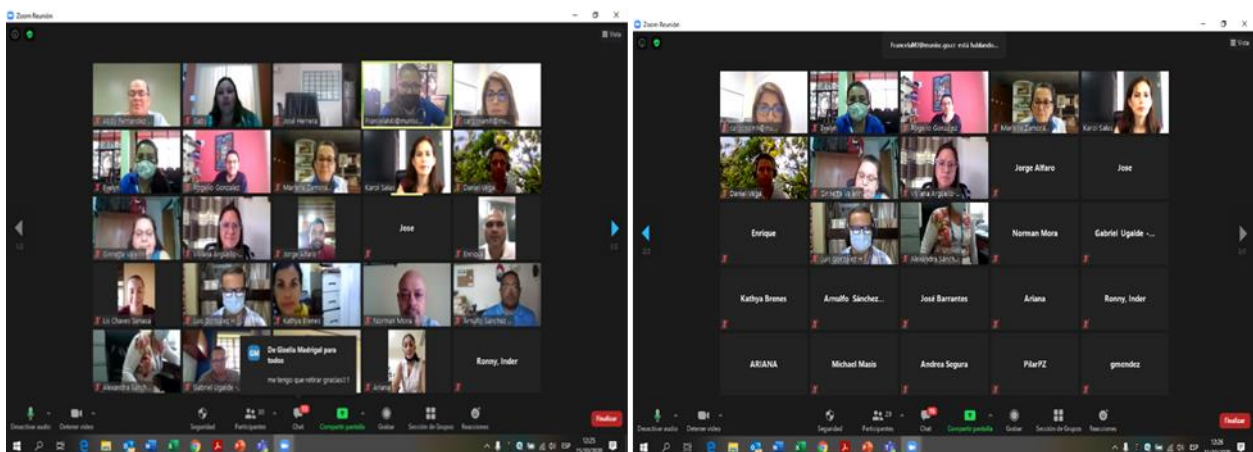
Zoom Reunión

Vista

Aldo Fernandez
Gabi
José Herrera
FranciscaM@munic...
carlos.narv@mun...
Evelyn
Rogelio González
Mariana Zamora
Karol Salas
Daniel Vega
Ginnette Valverde
Viviana Arguedas
Jorge Alfaro
Jose
Enrique
Liz Chaves Sanabria
Luis Gonzalez
Kathya Brenes
Norman Mora
Arnulfo Sanchez
Alexandra Sánch...
Gabriel Ugalde
Ariana
Ronny, Inder

GM De Gisella Madrigal para todos
me tengo que retirar gracias!!

Desactivar audio
Detener video
Seguridad
Participantes 30
Chat
Compartir pantalla
Grabar
Sección de Grupos
Reacciones
Finalizar

ESP
12:25
15/10/2020

Zoom Reunión

FranciscaM@munic.go.cr está hablando...

Vista

carlos.narv@mun...
Evelyn
Rogelio González
Mariana Zamora
Karol Salas
Daniel Vega
Ginnette Valverde
Viviana Arguedas
Jorge Alfaro
Jose
Enrique
Luis Gonzalez
Alexandra Sánch...
Norman Mora
Gabriel Ugalde -...
Kathya Brenes
Arnulfo Sánchez...
José Barrantes
Ariana
Ronny, Inder
ARIANA
Michael Masis
Andrea Segura
PilarPZ
gmendez

Desactivar audio
Detener video
Seguridad
Participantes 29
Chat
Compartir pantalla
Grabar
Sección de Grupos
Reacciones
Finalizar

ESP
12:26